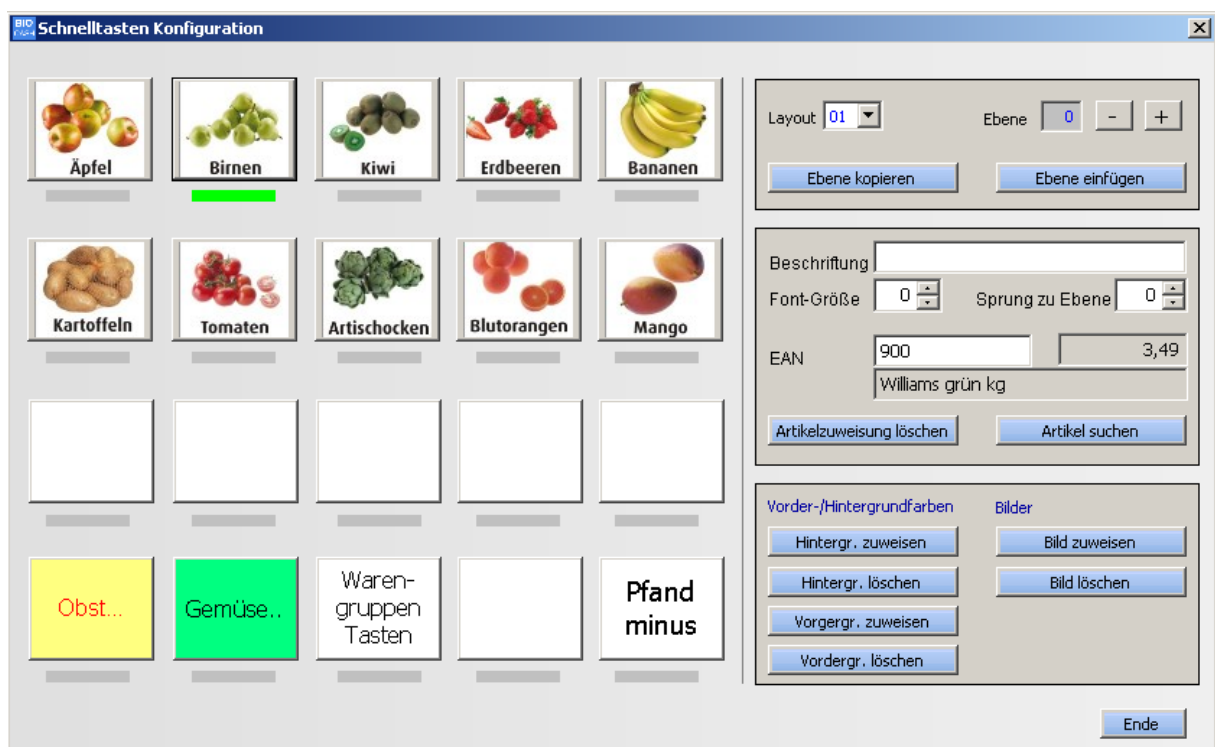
Schnelltasten Konfiguration

Äpfel
Birnen
Kiwi
Erdbeeren
Bananen
Kartoffeln
Tomaten
Artischocken
Blutorangen
Mango
Obst...
Gemüse..
Warengruppen Tasten
Pfand minus

Layout 01
Ebene 0 - +
Ebene kopieren
Ebene einfügen

Beschriftung
Font-Größe 0
Sprung zu Ebene 0
EAN 900
3,49
Williams grün kg
Artikelzuweisung löschen
Artikel suchen

Vorder-/Hintergrundfarben
Bilder
Hintergr. zuweisen
Bild zuweisen
Hintergr. löschen
Bild löschen
Vorgergr. zuweisen
Vordergr. löschen

Ende